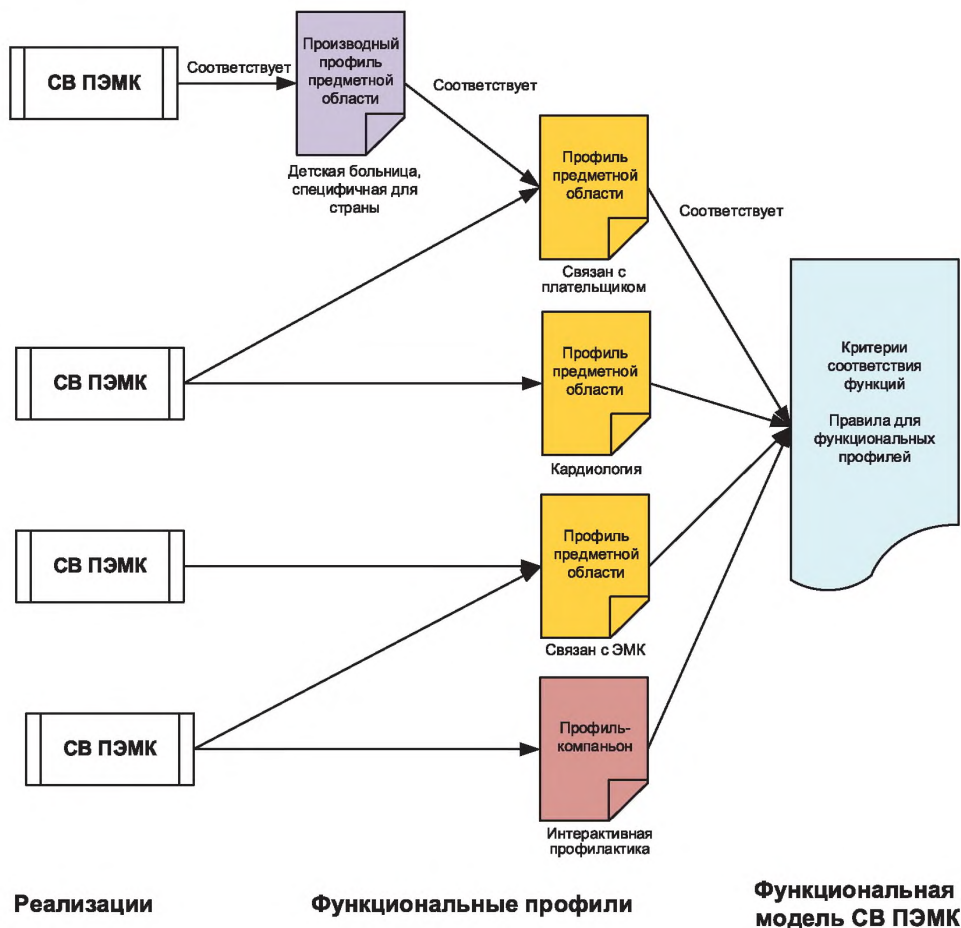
СВ ПЭМК

Соответствует

Производный профиль предметной области

Детская больница, специфичная для страны

Соответствует

Профиль предметной области

Связан с плательщиком

Соответствует

Критерии соответствия функций

Правила для функциональных профилей

СВ ПЭМК

Профиль предметной области

Кардиология

СВ ПЭМК

Профиль предметной области

Связан с ЭМК

СВ ПЭМК

Профиль-компаньон

Интерактивная профилактика

Реализации

Функциональные профили

Функциональная модель СВ ПЭМК